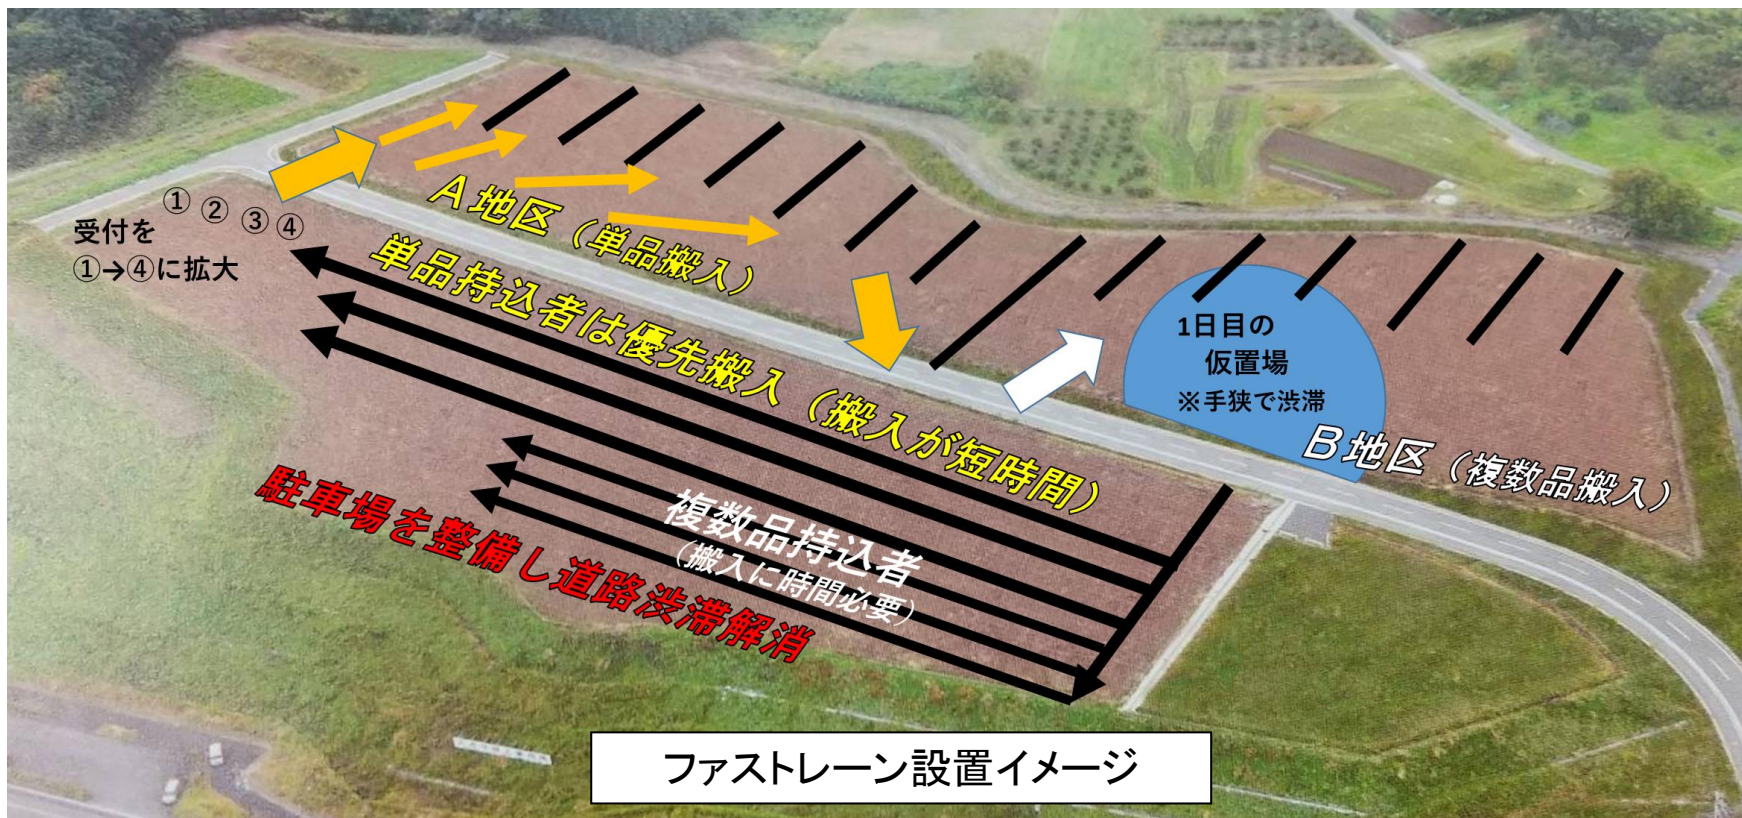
① ② ③ ④
受付を
①→④に拡大

A地区（単品搬入）

単品持込者は優先搬入（搬入が短時間）

1日目の
仮置場
※手狭で渋滞

B地区（複数品搬入）

複数品持込者
（搬入に時間必要）

駐車場を整備し道路渋滞解消

ファストレーン設置イメージ